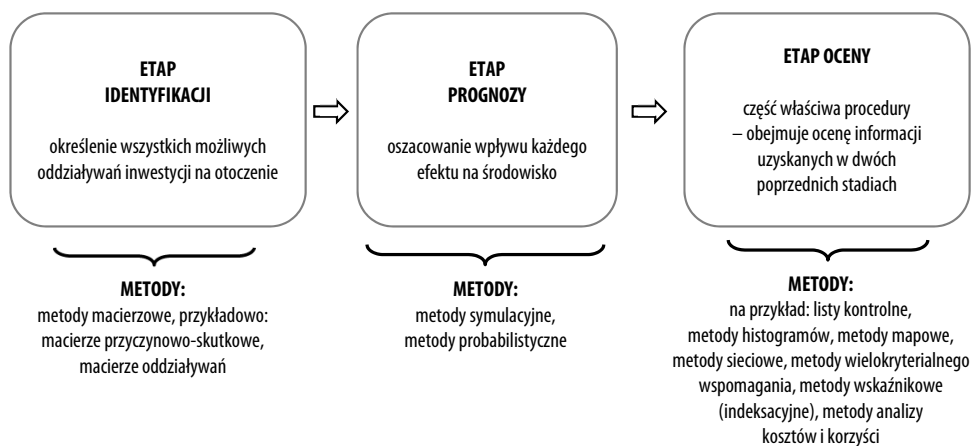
ETAP IDENTYFIKACJI

określenie wszystkich możliwych oddziaływań inwestycji na otoczenie

ETAP PROGNOZY

oszacowanie wpływu każdego efektu na środowisko

ETAP OCENY

część właściwa procedury – obejmuje ocenę informacji uzyskanych w dwóch poprzednich stadiach

METODY:
metody macierzowe, przykładowo: macierze przyczynowo-skutkowe, macierze oddziaływań

METODY:
metody symulacyjne, metody probabilistyczne

METODY:
na przykład: listy kontrolne, metody histogramów, metody mapowe, metody sieciowe, metody wielokryterialnego wspomagania, metody wskaźnikowe (indeksacyjne), metody analizy kosztów i korzyści